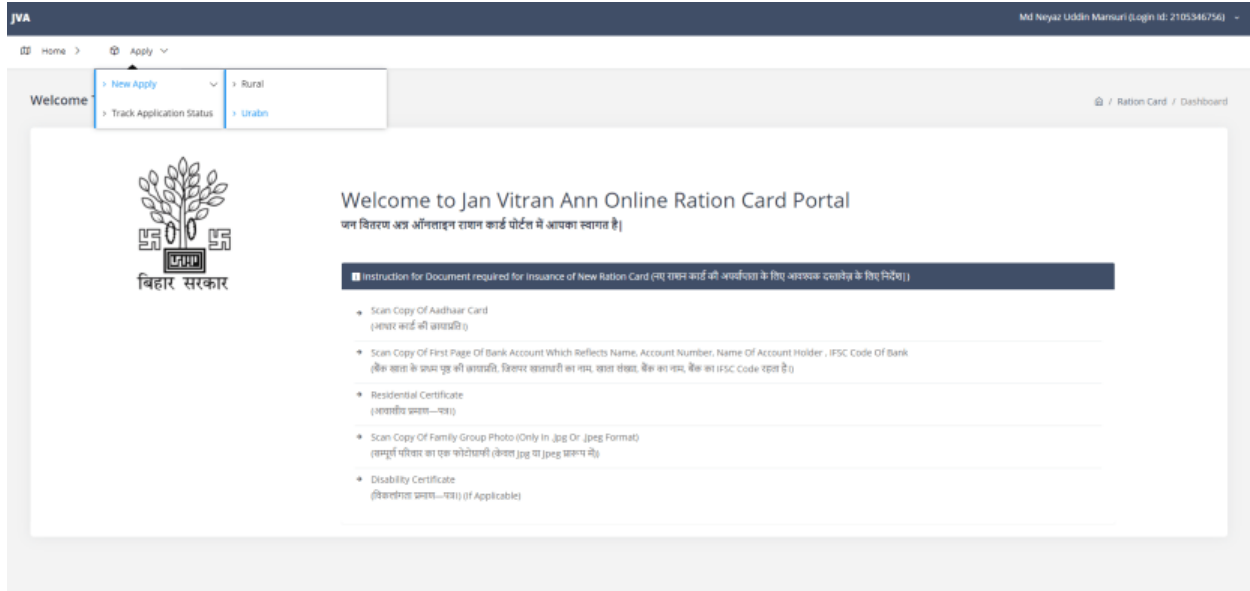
JVA

Md Neyaz Uddin Mansuri (Login Id: 2105346756)

Home > Apply

> New Apply
> Track Application Status
> Rural
> Urabn

Welcome

/ Ration Card / Dashboard

बिहार सरकार

Welcome to Jan Vitran Ann Online Ration Card Portal
जन वितरण अन्न ऑनलाइन राशन कार्ड पोर्टल में आपका स्वागत है|

Instruction for Document required for Insuance of New Ration Card (नए राशन कार्ड की अपर्याप्तता के लिए आवश्यक दस्तावेज़ के लिए निर्देश|)

Scan Copy Of Aadhaar Card
(आधार कार्ड की छायाप्रति।)

Scan Copy Of First Page Of Bank Account Which Reflects Name, Account Number, Name Of Account Holder , IFSC Code Of Bank
(बैंक खाता के प्रथम पृष्ठ की छायाप्रति, जिसपर खाताधारी का नाम, खाता संख्या, बैंक का नाम, बैंक का IFSC Code रहता है।)

Residential Certificate
(आवासीय प्रमाण—पत्र।)

Scan Copy Of Family Group Photo (Only In .Jpg Or .Jpeg Format)
(सम्पूर्ण परिवार का एक फोटोग्राफ (केवल jpg या jpeg प्रारूप में))

Disability Certificate
(विकलांगता प्रमाण—पत्र।) (If Applicable)